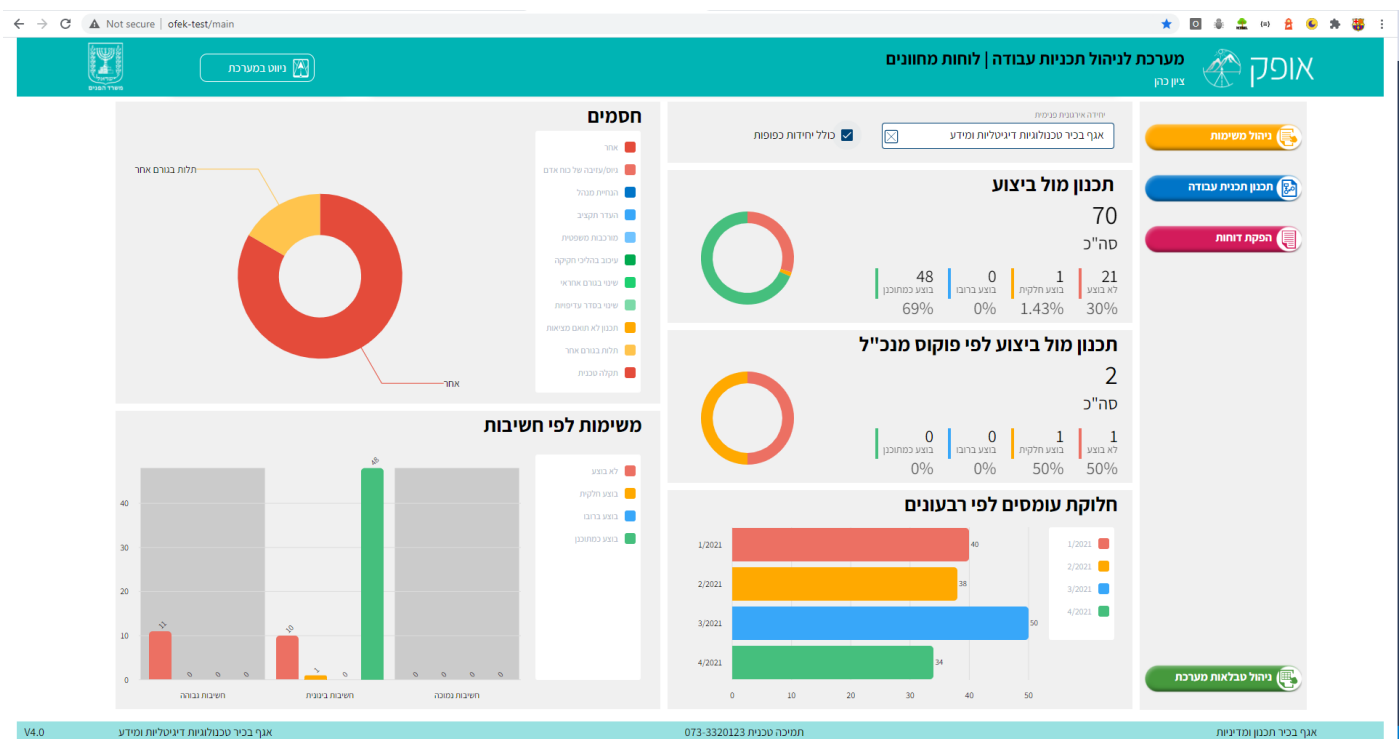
Not secure | ofek-test/main

אופק
מערכת לניהול תכניות עבודה | לוחות מחוונים
ציון כהן

ניווט במערכת

משרד הפנים

ניהול משימות
תכנון תכנית עבודה
הפקת דוחות
ניהול טבלאות מערכת

יחידה ארגונית נבחרת
אגף בכיר טכנולוגיות דיגיטליות ומידע
כולל יחידות כפופות

תכנון מול ביצוע
70
סה"כ

| 21 | 1 | 0 | 48 |
|---|---|---|---|
| לא בוצע | בוצע חלקית | בוצע ברובו | בוצע כמתוכנן |
| 30% | 1.43% | 0% | 69% |

תכנון מול ביצוע לפי פוקוס מנכ"ל
2
סה"כ

| 1 | 1 | 0 | 0 |
|---|---|---|---|
| לא בוצע | בוצע חלקית | בוצע ברובו | בוצע כמתוכנן |
| 50% | 50% | 0% | 0% |

חלוקת עומסים לפי רבעונים
1/2021 40
2/2021 38
3/2021 50
4/2021 34
0 10 20 30 40 50
1/2021
2/2021
3/2021
4/2021

חסמים
אחר
ניוס/עזיבה של כוח אדם
הנחיית מנהל
העדר תקציב
מורכבות משפטית
עיכוב בהליכי הקיקה
שינוי בגורם אחראי
שינוי בסדר עדיפויות
תכנון לא תואם מציאות
תלות בגורם אחר
תקלה טכנית
תלות בגורם אחר
אחר

משימות לפי חשיבות
לא בוצע
בוצע חלקית
בוצע ברובו
בוצע כמתוכנן
0 10 20 30 40
11 0 0 0
10 1 0 48
0 0 0 0
חשיבות גבוהה
חשיבות בינונית
חשיבות נמוכה

V4.0
אגף בכיר טכנולוגיות דיגיטליות ומידע
תמיכה טכנית 073-3320123
אגף בכיר תכנון ומדיניות